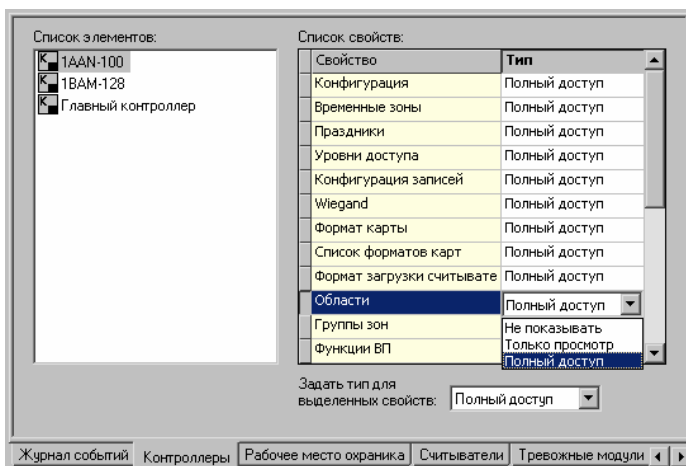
Список элементов:

1AAN-100
1BAM-128
Главный контроллер

Список свойств:

| Свойство | Тип |
|---|---|
| Конфигурация | Полный доступ |
| Временные зоны | Полный доступ |
| Праздники | Полный доступ |
| Уровни доступа | Полный доступ |
| Конфигурация записей | Полный доступ |
| Wiegand | Полный доступ |
| Формат карты | Полный доступ |
| Список форматов карт | Полный доступ |
| Формат загрузки считывате | Полный доступ |
| Области | Полный доступ |
| Группы зон | Не показывать |
| Функции ВП | Только просмотр |
| | Полный доступ |

Задать тип для выделенных свойств: Полный доступ

Журнал событий | Контроллеры | Рабочее место охранника | Считыватели | Тревожные модули